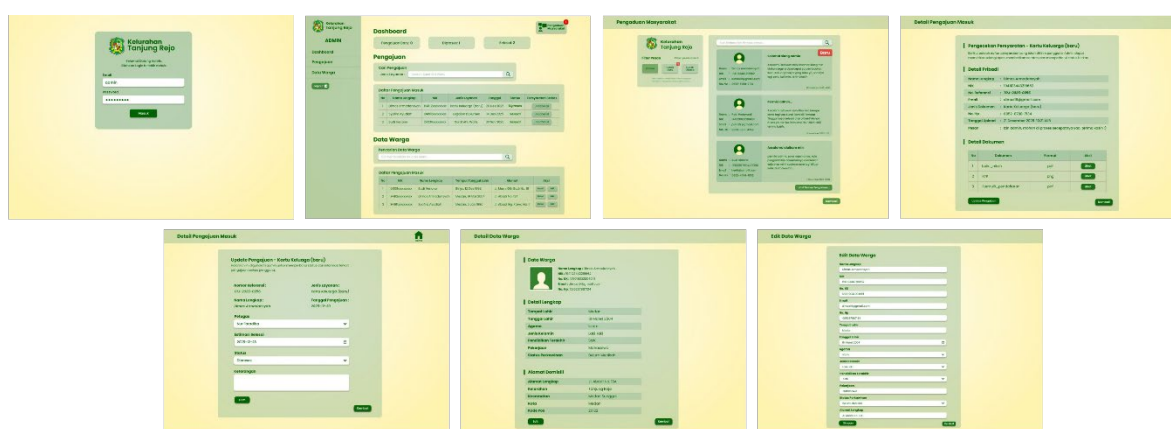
Kelurahan Tanjung Rejo

Email
Password
Masuk

Kelurahan Tanjung Rejo
ADMIN
Dashboard
Pengajuan
Data Warga

Dashboard
Pengajuan
Data Warga

Pengaduan Masyarakat
Kelurahan Tanjung Rejo

Detail Pengajuan Masuk
Pengajuan Pembuatan - Kartu Keluarga (baru)
Detail Pribadi
Detail Dokumen

Detail Pengajuan Masuk
Update Pengajuan - Kartu Keluarga (baru)
Nomor Induk:
Jenis Layanan:
Nama Lengkap:
Tanggal Pengajuan:
Prioritas
Estimasi Selesai
Status
Keterangan
Simpan
Kembali

Detail Data Warga
Data Warga
Detail Lengkap
Alamat Domisili
Edit
Kembali

Edit Data Warga
Edit Data Warga
Simpan
Kembali